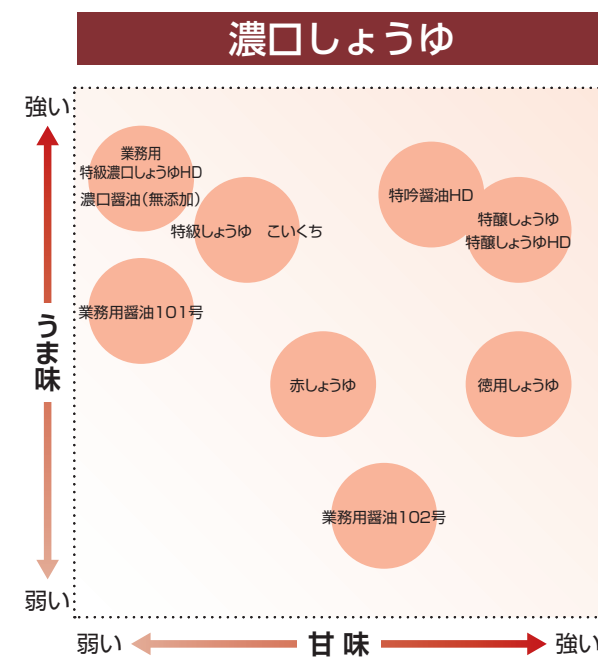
濃口しょうゆ

強い

うま味

弱い

業務用
特級濃口しょうゆHD
濃口醤油(無添加)

特級しょうゆ　こいくち

特吟醤油HD

特醸しょうゆ
特醸しょうゆHD

業務用醤油101号

赤しょうゆ

徳用しょうゆ

業務用醤油102号

弱い　甘味　強い